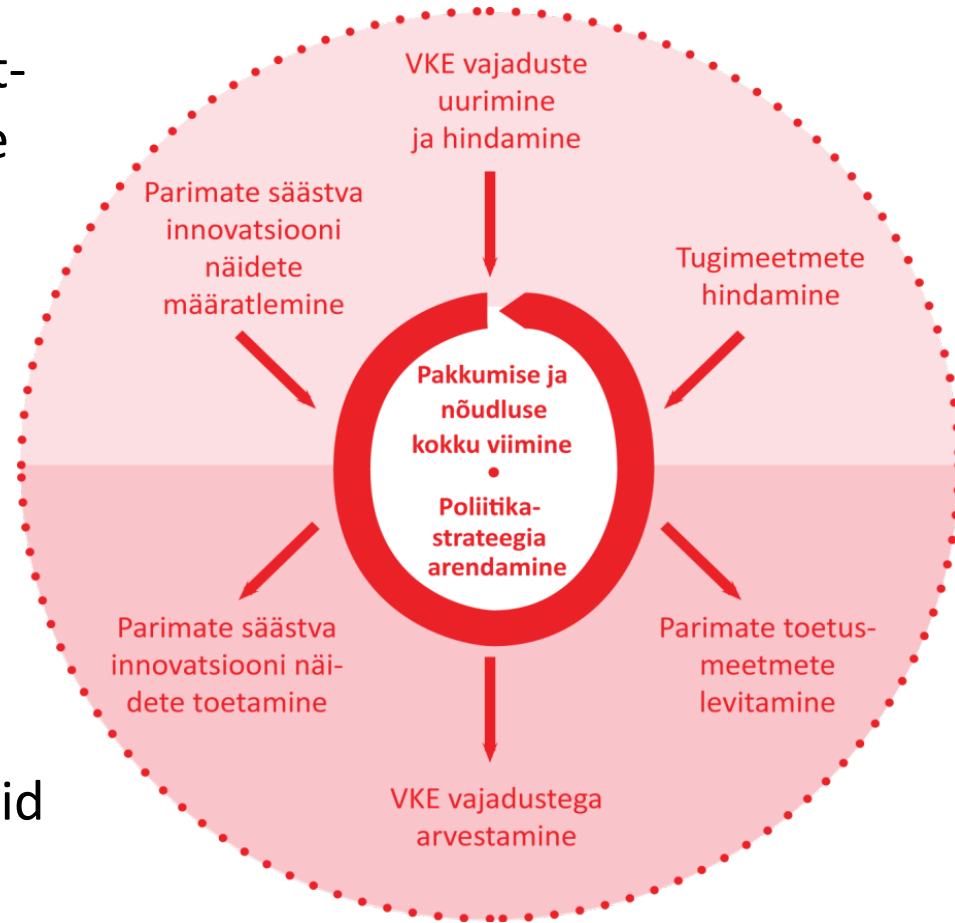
t-
e

id

VKE vajaduste uurimine ja hindamine

Parimate säästva innovatsiooni näidete määratlemine

Tugimeetmete hindamine

Pakkumise ja nõudluse kokku viimine
•
Poliitika-strateegia arendamine

Parimate säästva innovatsiooni näidete toetamine

Parimate toetusmeetmete levitamine

VKE vajadustega arvestamine